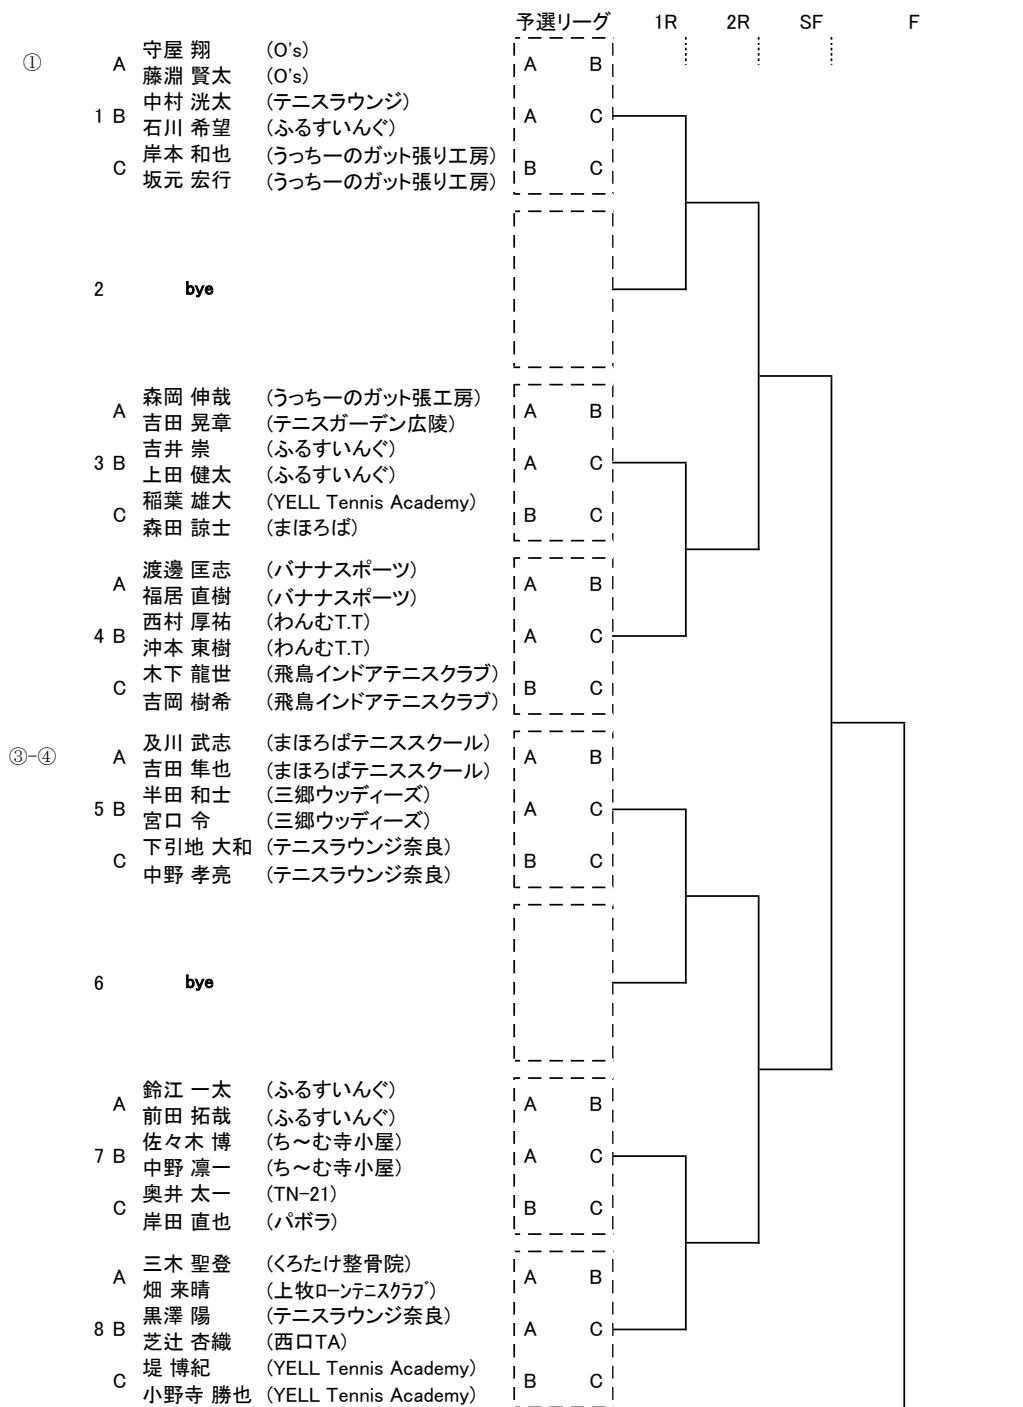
予選リーグ 1R 2R SF F

①

| | | 選手 | 所属 | 予選リーグ | |
|---|---|---|---|---|---|
| 1 | A | 守屋 翔 | (O's) | A | B |
| | | 藤淵 賢太 | (O's) | | |
| | B | 中村 洸太 | (テニスラウンジ) | A | C |
| | | 石川 希望 | (ふるすいんぐ) | | |
| | C | 岸本 和也 | (うっちーのガット張り工房) | B | C |
| | | 坂元 宏行 | (うっちーのガット張り工房) | | |
| 2 | | bye | | | |
| 3 | A | 森岡 伸哉 | (うっちーのガット張工房) | A | B |
| | | 吉田 晃章 | (テニスガーデン広陵) | | |
| | B | 吉井 崇 | (ふるすいんぐ) | A | C |
| | | 上田 健太 | (ふるすいんぐ) | | |
| | C | 稲葉 雄大 | (YELL Tennis Academy) | B | C |
| | | 森田 諒士 | (まほろば) | | |
| 4 | A | 渡邊 匡志 | (バナナスポーツ) | A | B |
| | | 福居 直樹 | (バナナスポーツ) | | |
| | B | 西村 厚祐 | (わんむT.T) | A | C |
| | | 沖本 東樹 | (わんむT.T) | | |
| | C | 木下 龍世 | (飛鳥インドアテニスクラブ) | B | C |
| | | 吉岡 樹希 | (飛鳥インドアテニスクラブ) | | |

③-④

| | | 選手 | 所属 | 予選リーグ | |
|---|---|---|---|---|---|
| 5 | A | 及川 武志 | (まほろばテニススクール) | A | B |
| | | 吉田 隼也 | (まほろばテニススクール) | | |
| | B | 半田 和士 | (三郷ウッディーズ) | A | C |
| | | 宮口 令 | (三郷ウッディーズ) | | |
| | C | 下引地 大和 | (テニスラウンジ奈良) | B | C |
| | | 中野 孝亮 | (テニスラウンジ奈良) | | |
| 6 | | bye | | | |
| 7 | A | 鈴江 一太 | (ふるすいんぐ) | A | B |
| | | 前田 拓哉 | (ふるすいんぐ) | | |
| | B | 佐々木 博 | (ち～む寺小屋) | A | C |
| | | 中野 凛一 | (ち～む寺小屋) | | |
| | C | 奥井 太一 | (TN-21) | B | C |
| | | 岸田 直也 | (パボラ) | | |
| 8 | A | 三木 聖登 | (くろたけ整骨院) | A | B |
| | | 畑 来晴 | (上牧ローンテニスクラブ) | | |
| | B | 黒澤 陽 | (テニスラウンジ奈良) | A | C |
| | | 芝辻 杏織 | (西口TA) | | |
| | C | 堤 博紀 | (YELL Tennis Academy) | B | C |
| | | 小野寺 勝也 | (YELL Tennis Academy) | | |